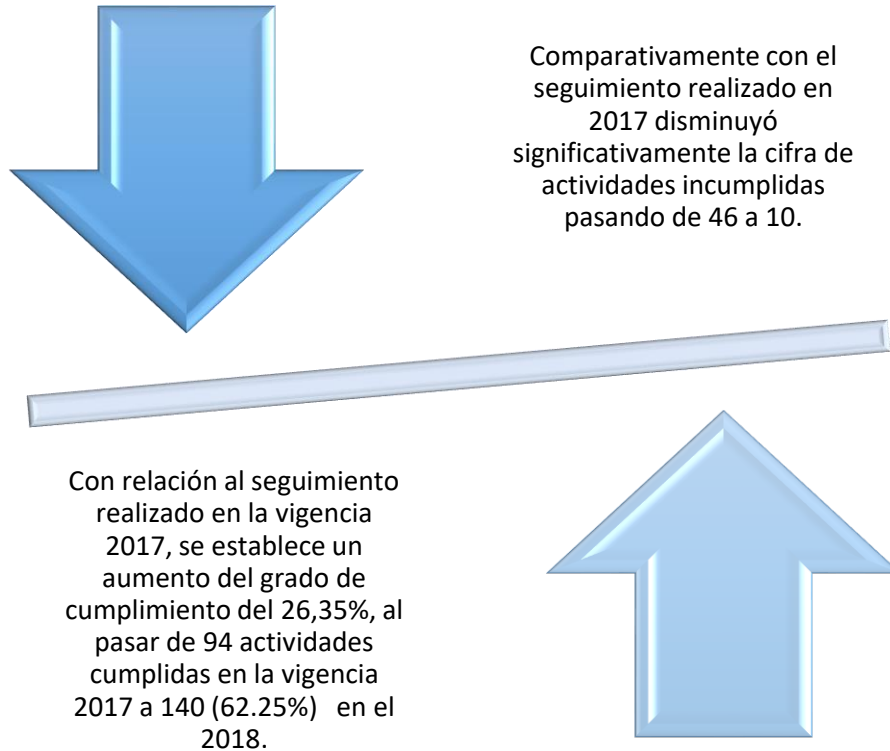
Comparativamente con el seguimiento realizado en 2017 disminuyó significativamente la cifra de actividades incumplidas pasando de 46 a 10.

Con relación al seguimiento realizado en la vigencia 2017, se establece un aumento del grado de cumplimiento del 26,35%, al pasar de 94 actividades cumplidas en la vigencia 2017 a 140 (62.25%) en el 2018.